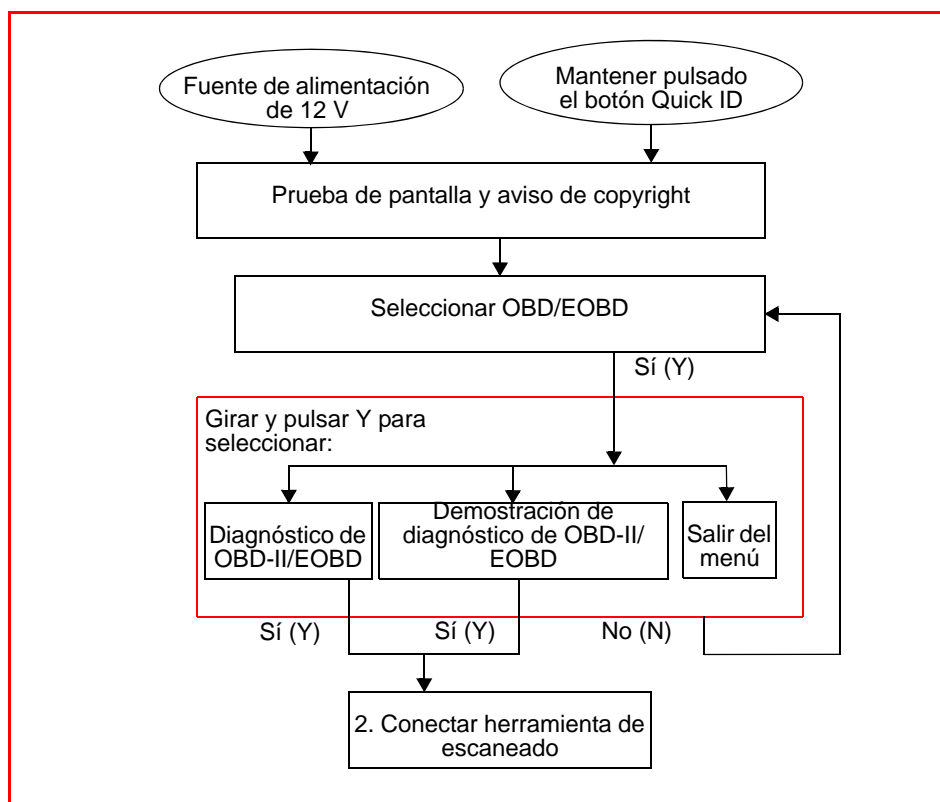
Fuente de alimentación de 12 V

Mantener pulsado el botón Quick ID

Prueba de pantalla y aviso de copyright

Seleccionar OBD/EOBD

Sí (Y)

Girar y pulsar Y para seleccionar:

Diagnóstico de OBD-II/EOBD

Demostración de diagnóstico de OBD-II/ EOBD

Salir del menú

Sí (Y)

Sí (Y)

No (N)

2. Conectar herramienta de escaneado